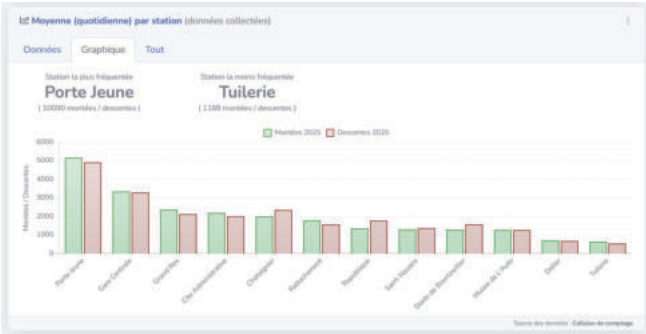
Moyenne (quotidienne) par station (données collectées)

Données | Graphique | Tout

Station la plus fréquentée
Porte Jeune
( 10090 montées / descentes )

Station la moins fréquentée
Tuilerie
( 1188 montées / descentes )

Montées 2025 | Descentes 2025

Montées / Descentes

6000
5000
4000
3000
2000
1000
0

Porte Jeune
Gare Centrale
Grand Rex
Cité Administrative
Champagne
Rattachement
République
Saint Hilaire
Stade de l'Ill
Musée de l'Auto
Daler
Tuilerie

Source des données : Cellules de comptage